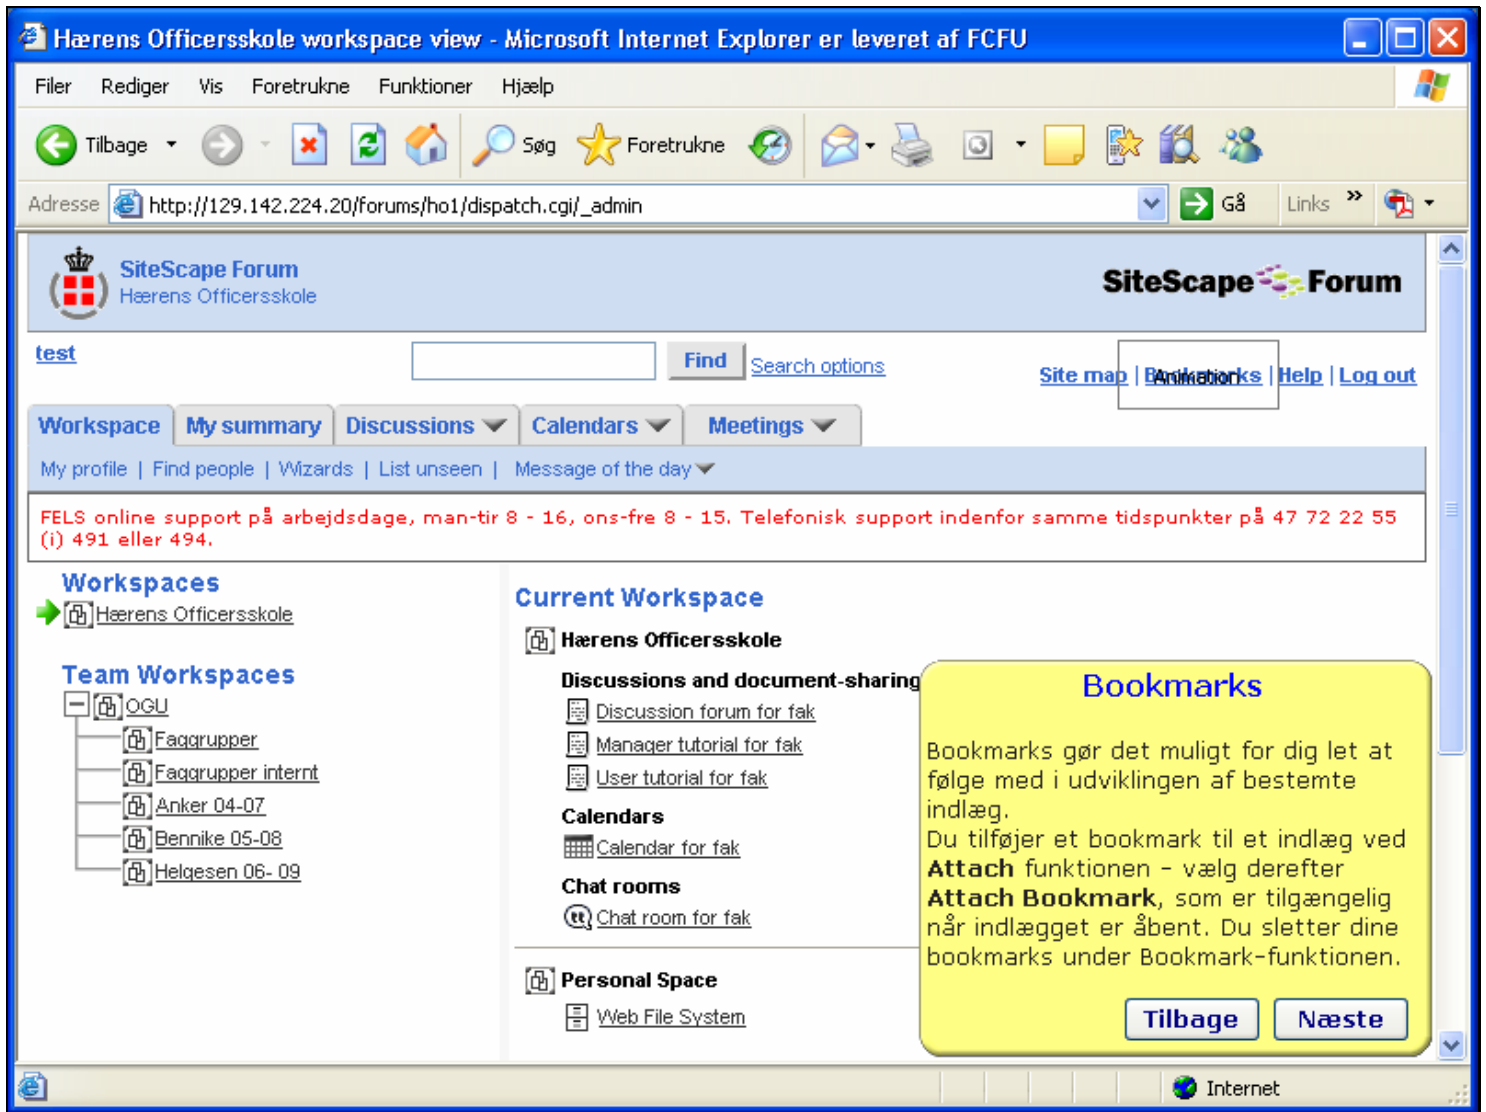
Hærens Officersskole workspace view - Microsoft Internet Explorer er leveret af FCFU

Filer Rediger Vis Foretrukne Funktioner Hjælp

Tilbage Søg Foretrukne

Adresse http://129.142.224.20/forums/ho1/dispatch.cgi/_admin Gå Links

SiteScape Forum
Hærens Officersskole

SiteScape Forum

test

Find Search options

Site map | Bookmarks | Help | Log out

Animation

Workspace My summary Discussions Calendars Meetings

My profile | Find people | Wizards | List unseen | Message of the day

FELS online support på arbejdsdage, man-tir 8 - 16, ons-fre 8 - 15. Telefonisk support indenfor samme tidspunkter på 47 72 22 55 (i) 491 eller 494.

Workspaces
Hærens Officersskole

Team Workspaces
OGU
Faggrupper
Faggrupper internt
Anker 04-07
Bennike 05-08
Helgesen 06- 09

Current Workspace
Hærens Officersskole
Discussions and document-sharing
Discussion forum for fak
Manager tutorial for fak
User tutorial for fak
Calendars
Calendar for fak
Chat rooms
Chat room for fak
Personal Space
Web File System

Bookmarks

Bookmarks gør det muligt for dig let at følge med i udviklingen af bestemte indlæg.
Du tilføjer et bookmark til et indlæg ved **Attach** funktionen - vælg derefter **Attach Bookmark**, som er tilgængelig når indlægget er åbent. Du sletter dine bookmarks under Bookmark-funktionen.

Tilbage Næste

Internet